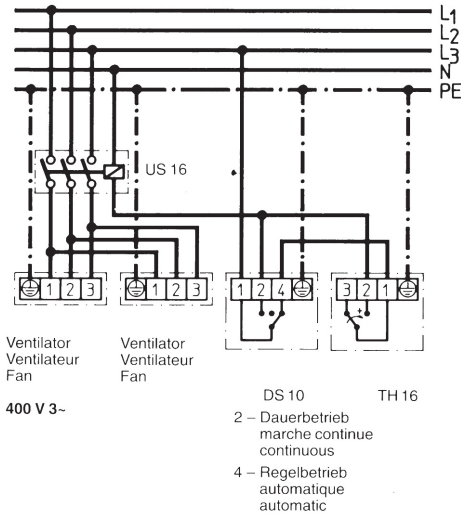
$L_1$
$L_2$
$L_3$
N
PE

US 16

⏚ 1 2 3

⏚ 1 2 3

1 2 4 ⏚

3 2 1 ⏚

Ventilator
Ventilateur
Fan

400 V 3~

Ventilator
Ventilateur
Fan

DS 10

TH 16

2 – Dauerbetrieb
marche continue
continuous

4 – Regelbetrieb
automatique
automatic